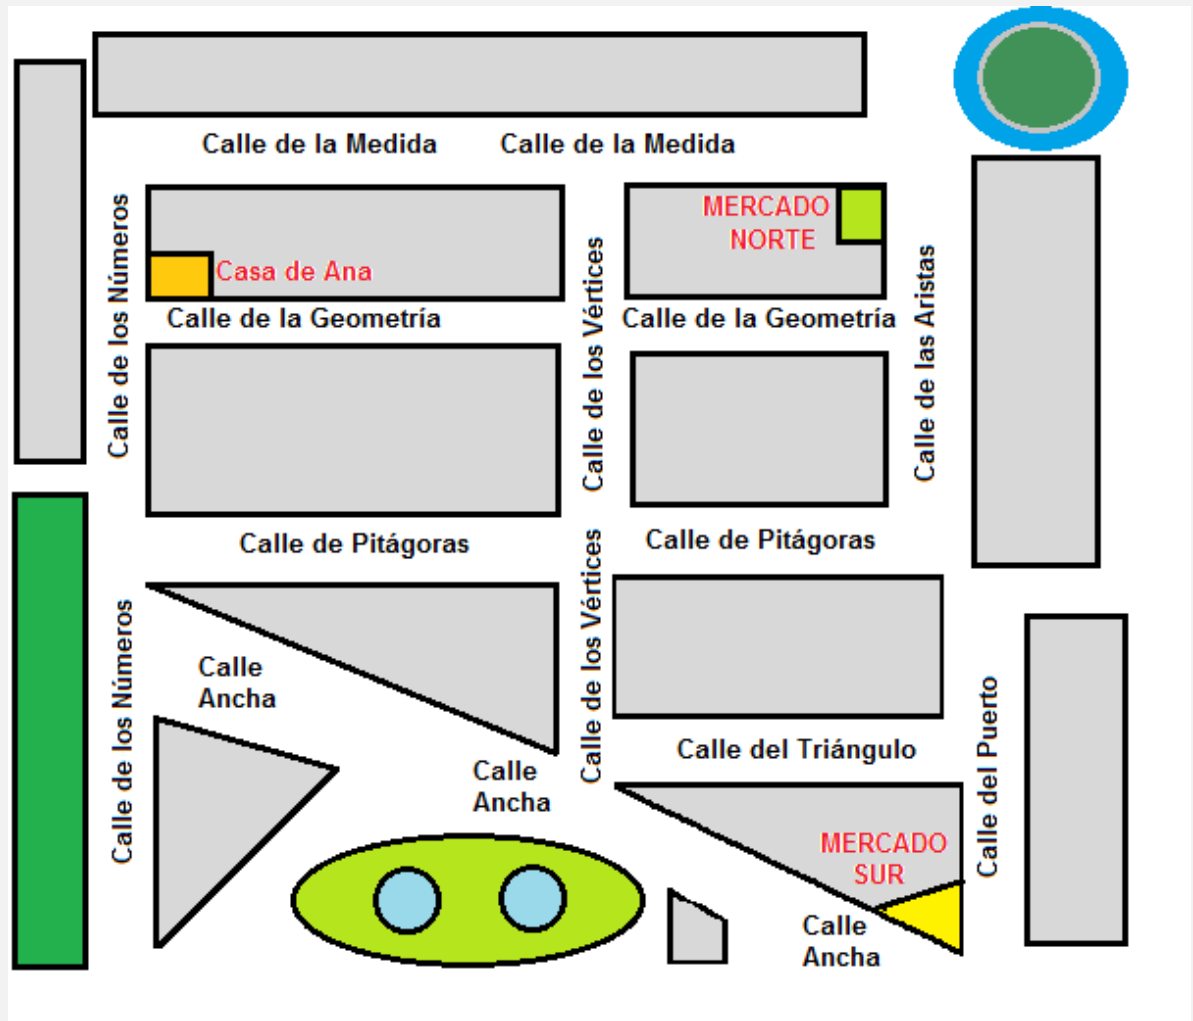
Calle de la Medida
Calle de la Medida

Calle de los Números

MERCADO NORTE

Casa de Ana

Calle de los Vértices

Calle de la Geometría
Calle de la Geometría

Calle de las Aristas

Calle de Pitágoras
Calle de Pitágoras

Calle de los Números

Calle Ancha

Calle de los Vértices

Calle Ancha

Calle del Triángulo

Calle del Puerto

MERCADO SUR

Calle Ancha